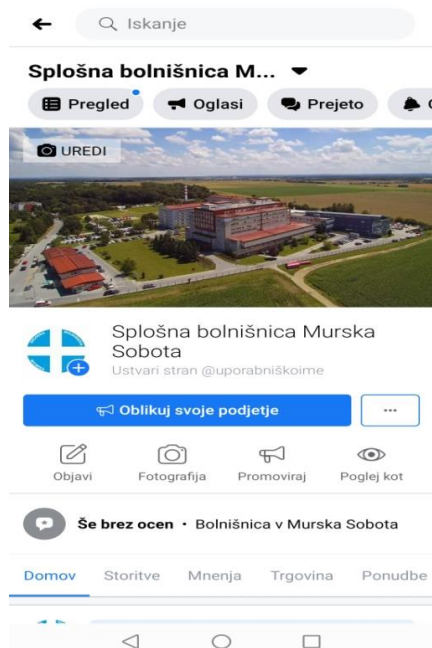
Iskanje

Splošna bolnišnica M...

Pregled Oglasi Prejeto

UREDI

Splošna bolnišnica Murska Sobota
Ustvari stran @uporabniškoime

Oblikuj svoje podjetje

...

Objavi Fotografija Promoviraj Poglej kot

Še brez ocen · Bolnišnica v Murska Sobota

Domov Storitve Mnenja Trgovina Ponudbe